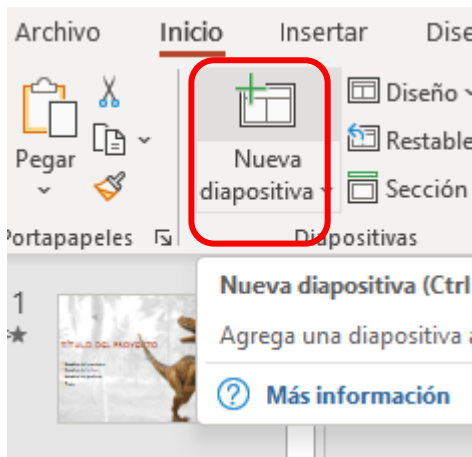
Archivo Inicio Insertar Dise

Pegar

Nueva diapositiva

Diseño

Restable

Sección

Portapapeles

Diapositivas

1

★

TÍTULO DEL PROYECTO

Nueva diapositiva (Ctrl

Agrega una diapositiva a

Más información